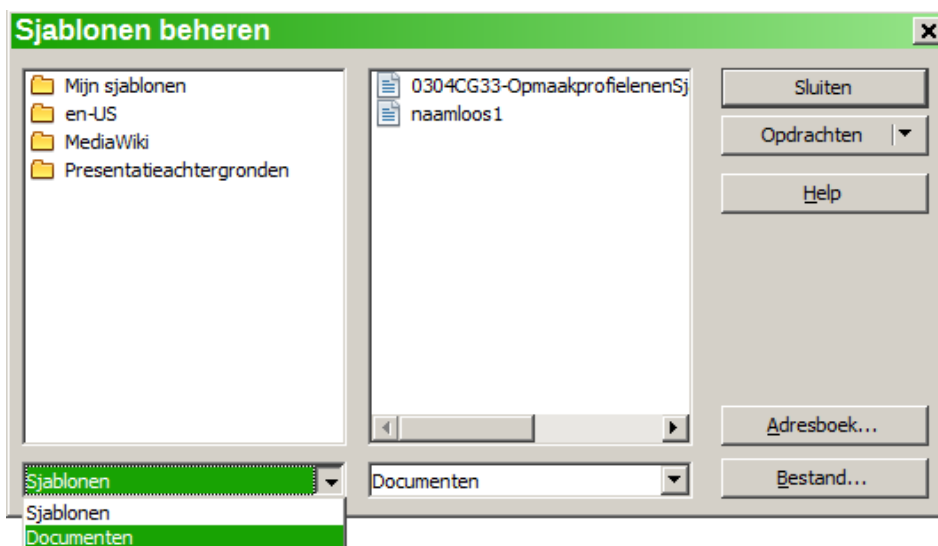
Sjablonen beheren

Mijn sjablonen
en-US
MediaWiki
Presentatieachtergronden

0304CG33-OpmaakprofielenenSj
naamloos1

Sluiten
Opdrachten
Help

Adresboek...
Bestand...

Sjablonen
Sjablonen
Documenten

Documenten